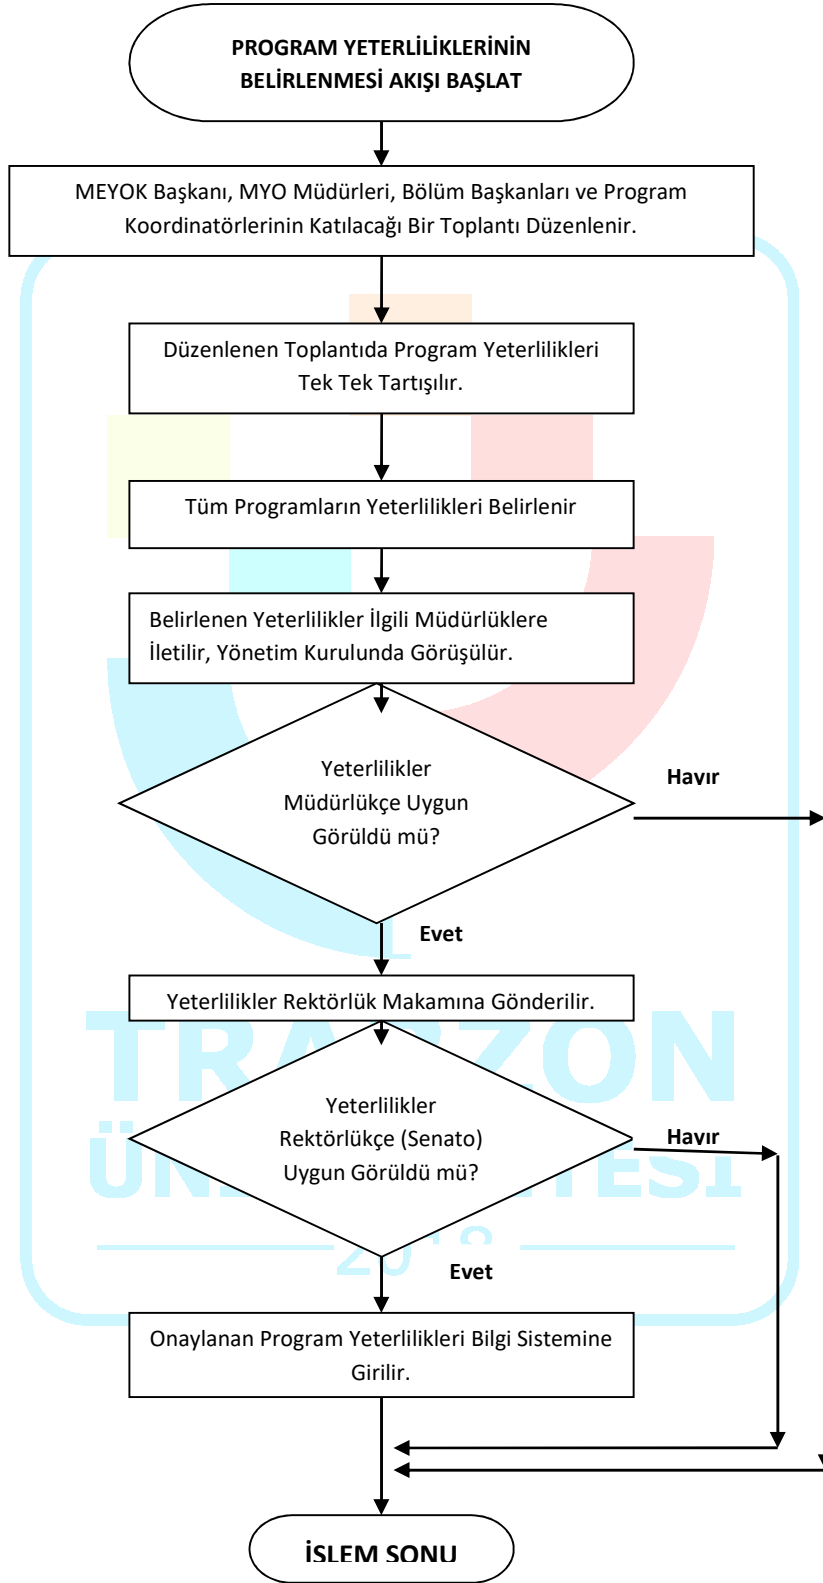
PROGRAM YETERLİLİKLERİNİN BELİRLENMESİ AKIŞI BAŞLAT

MEYOK Başkanı, MYO Müdürleri, Bölüm Başkanları ve Program Koordinatörlerinin Katılacağı Bir Toplantı Düzenlenir.

Düzenlenen Toplantıda Program Yeterlilikleri Tek Tek Tartışılır.

Tüm Programların Yeterlilikleri Belirlenir

Belirlenen Yeterlilikler İlgili Müdürlüklere İletilir, Yönetim Kurulunda Görüşülür.

Yeterlilikler Müdürlükçe Uygun Görüldü mü?

Hayır

Evet

Yeterlilikler Rektörlük Makamına Gönderilir.

Yeterlilikler Rektörlükçe (Senato) Uygun Görüldü mü?

Hayır

Evet

Onaylanan Program Yeterlilikleri Bilgi Sistemine Girilir.

İSLEM SONU

TRABZON ÜNİVERSİTESİ 2018